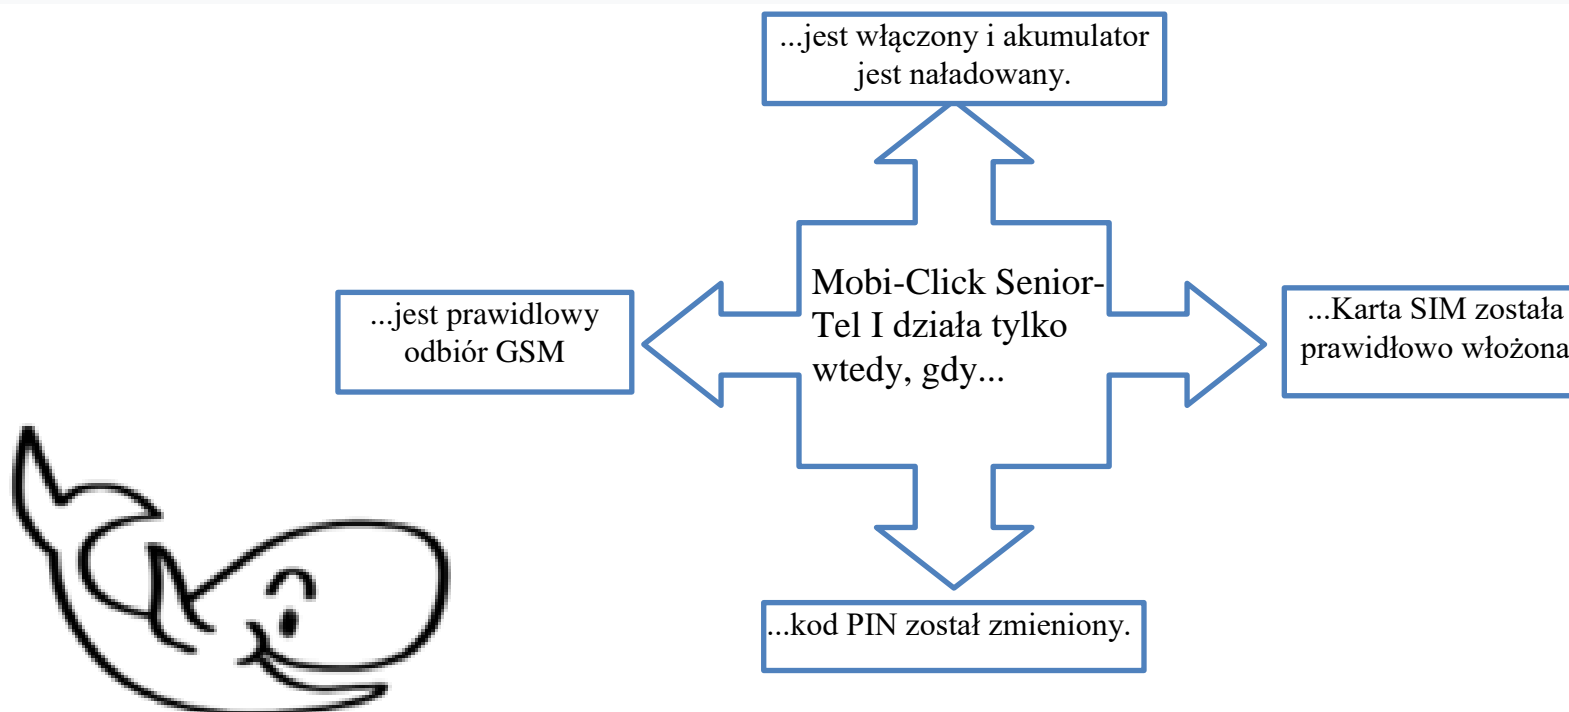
...jest włączony i akumulator jest naładowany.

...jest prawidlowy odbiór GSM

Mobi-Click Senior-Tel I działa tylko wtedy, gdy...

...Karta SIM została prawidłowo włożona

...kod PIN został zmieniony.